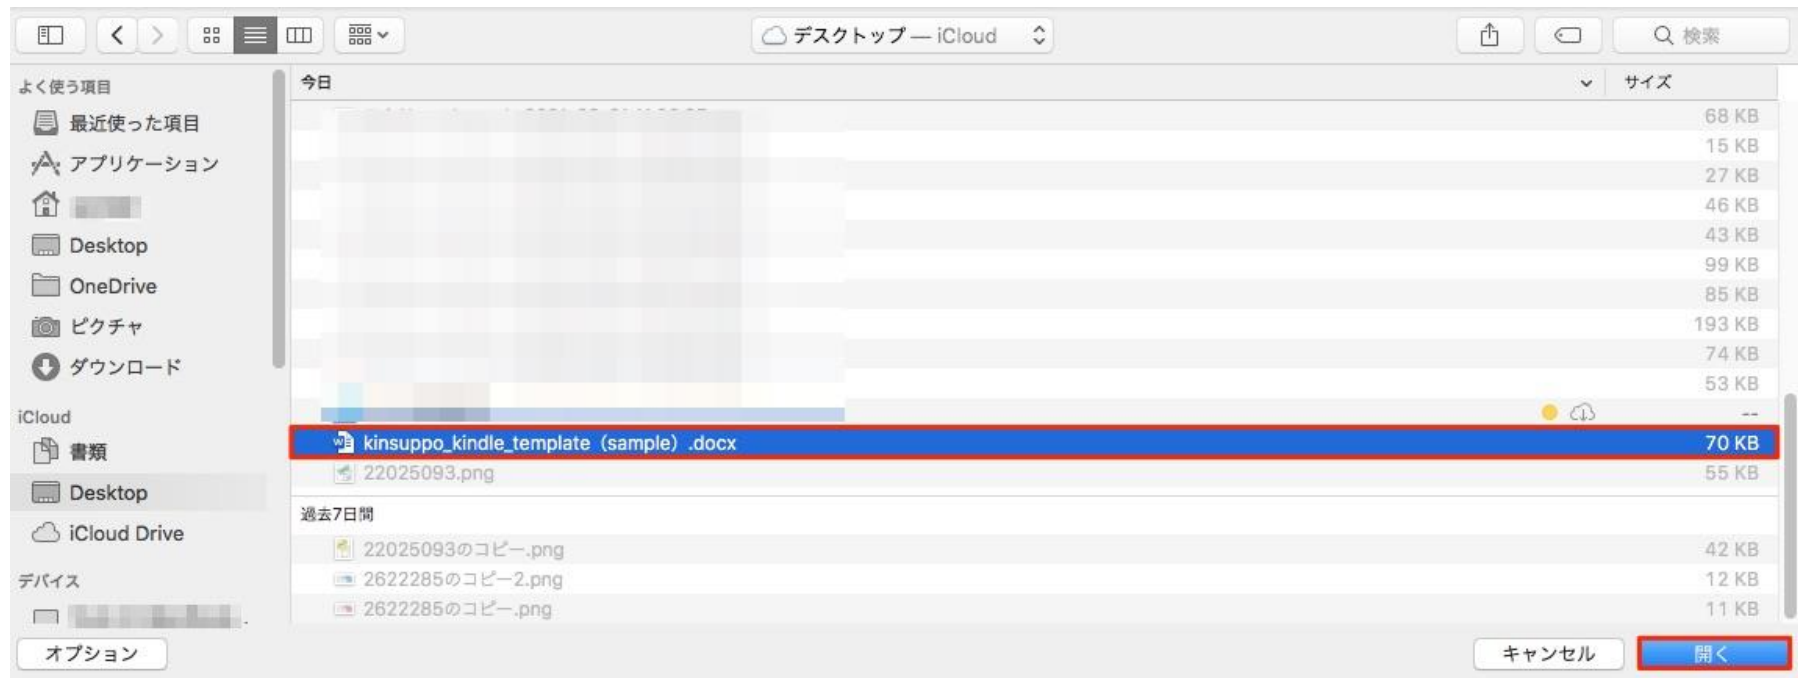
デスクトップ — iCloud

検索

よく使う項目
最近使った項目
アプリケーション
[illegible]
Desktop
OneDrive
ピクチャ
ダウンロード

iCloud
書類
Desktop
iCloud Drive

デバイス
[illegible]

今日
サイズ

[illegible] 68 KB
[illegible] 15 KB
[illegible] 27 KB
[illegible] 46 KB
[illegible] 43 KB
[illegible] 99 KB
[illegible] 85 KB
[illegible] 193 KB
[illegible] 74 KB
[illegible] 53 KB
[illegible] --
kinsuppo_kindle_template（sample）.docx 70 KB
22025093.png 55 KB

過去7日間
22025093のコピー.png 42 KB
2622285のコピー2.png 12 KB
2622285のコピー.png 11 KB

オプション
キャンセル
開く